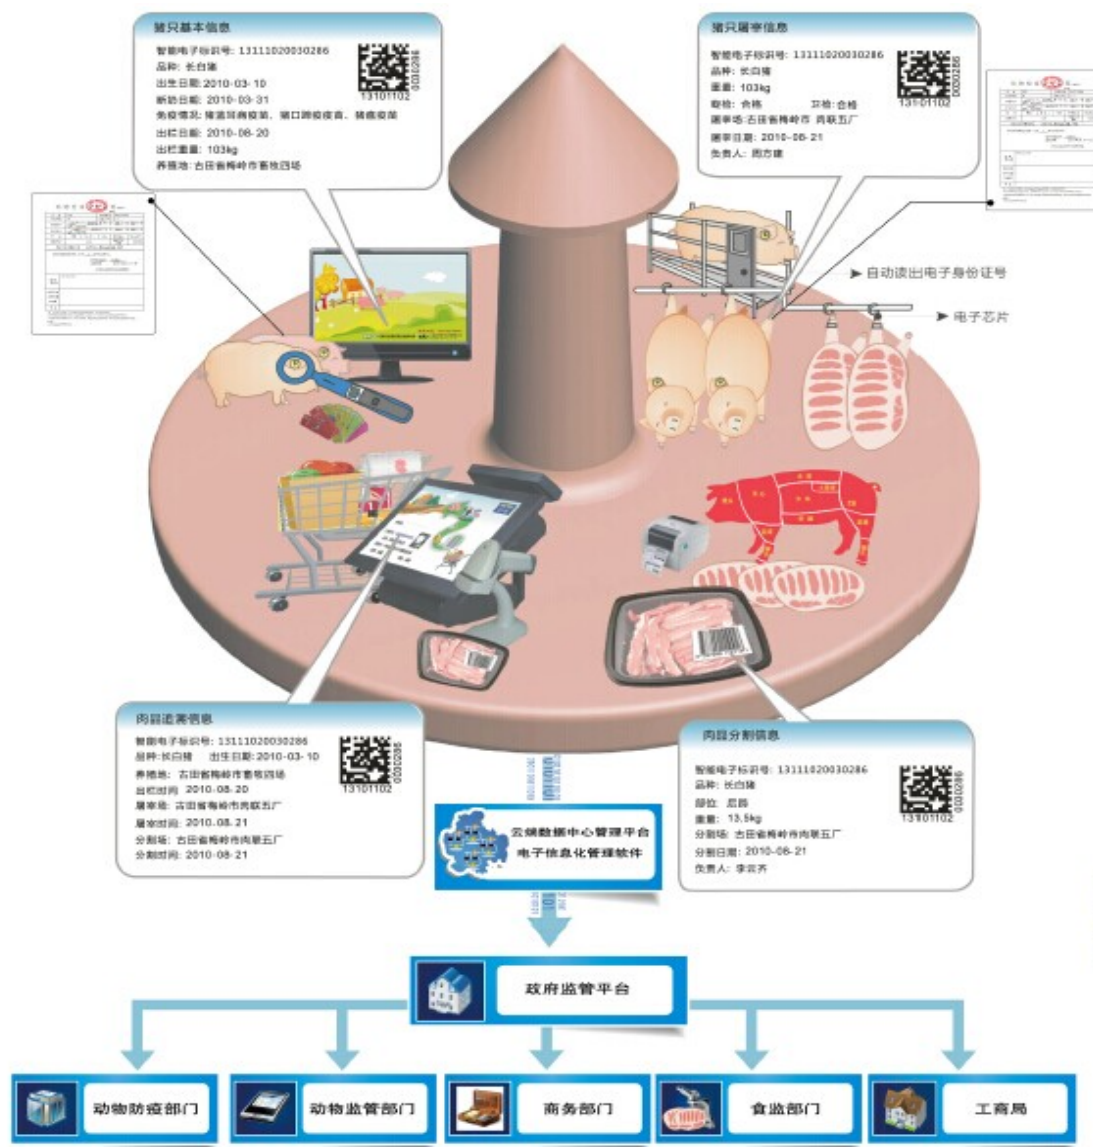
猪只基本信息
智能电子标识号：13111020030286
品种：长白猪
出生日期：2010-03-10
断奶日期：2010-03-31
免疫情况：猪瘟弱毒疫苗、猪口蹄疫疫苗、猪瘟疫苗
出栏日期：2010-08-20
出栏重量：103kg
养殖地：古田省梅岭市畜牧四场
13101102

猪只屠宰信息
智能电子标识号：13111020030286
品种：长白猪
重量：103kg
宰检：合格　　卫检：合格
屠宰场：古田省梅岭市 肉联五厂
屠宰日期：2010-08-21
负责人：周方建
13101102

自动读出电子身份证号
电子芯片

肉品追溯信息
智能电子标识号：13111020030286
品种：长白猪　出生日期：2010-03-10
养殖地：古田省梅岭市畜牧四场
出栏时间：2010-08-20
屠宰场：古田省梅岭市肉联五厂
屠宰时间：2010-08-21
分割场：古田省梅岭市肉联五厂
分割时间：2010-08-21
13101102

肉品分割信息
智能电子标识号：13111020030286
品种：长白猪
部位：后蹄
重量：13.5kg
分割场：古田省梅岭市肉联五厂
分割日期：2010-08-21
负责人：李云齐
13101102

云端数据中心管理平台
电子信息化管理软件

政府监管平台

动物防疫部门
动物监管部门
商务部门
食监部门
工商局